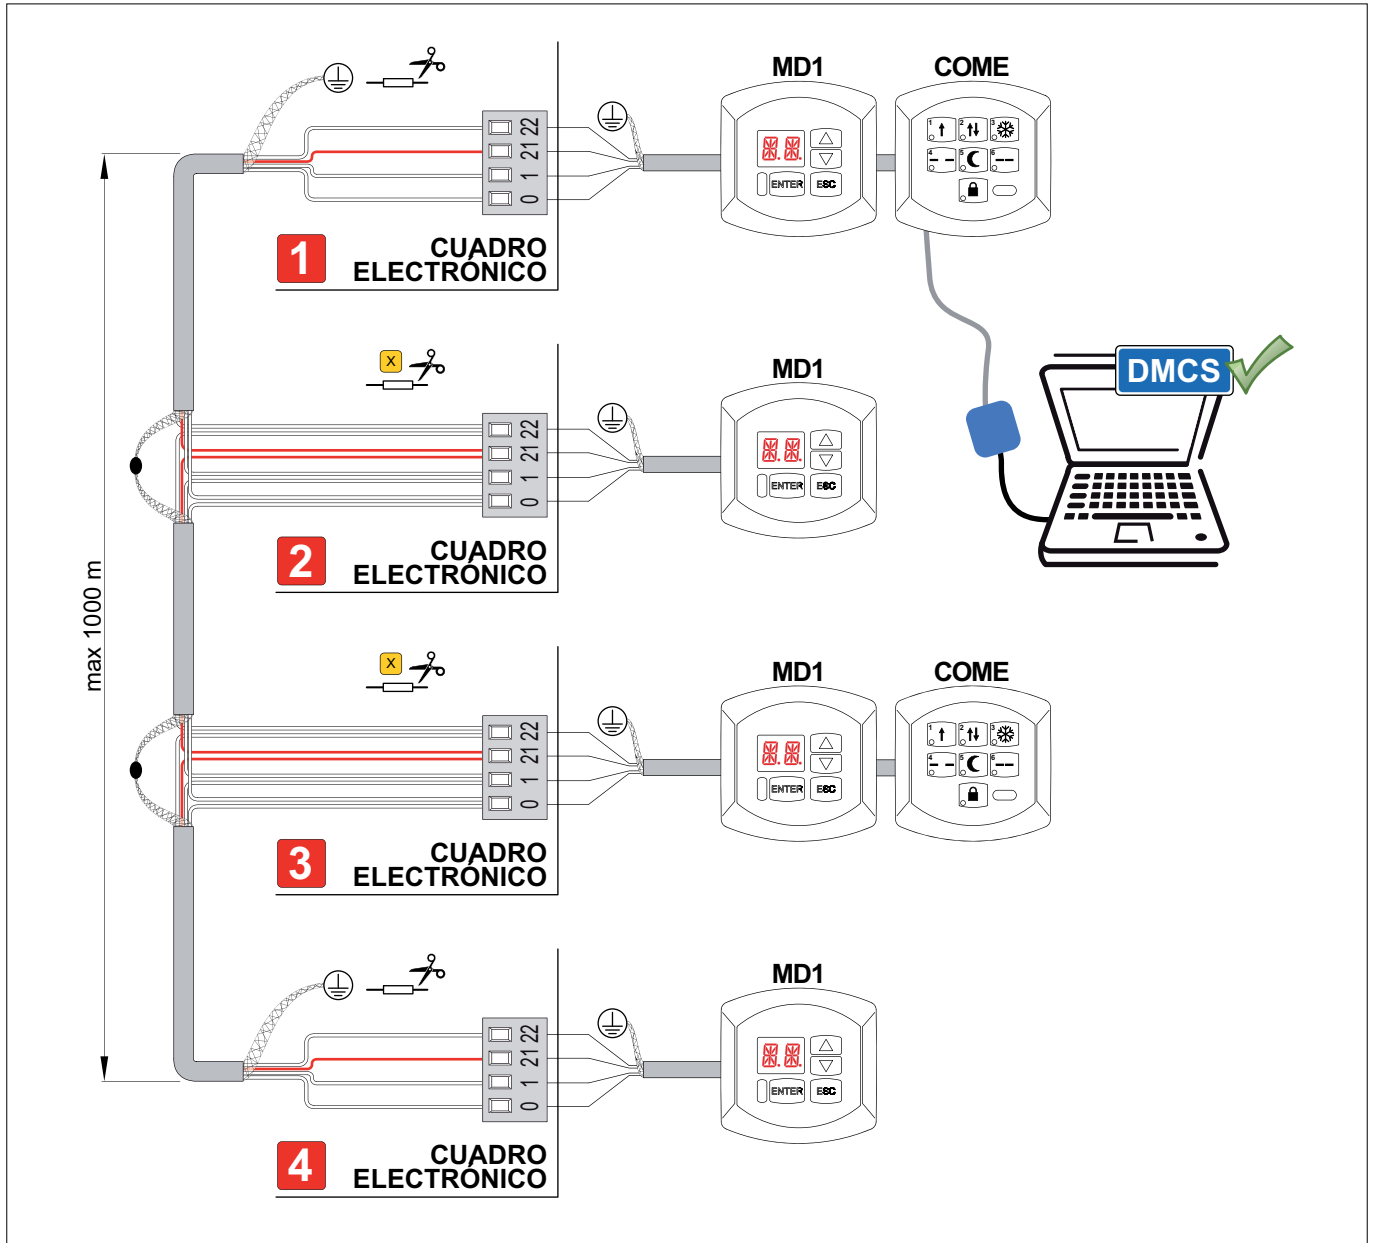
MD1
COME

22
21
1
0

ENTER ESC

1
2
3
4
5
6

1 CUADRO ELECTRÓNICO

X

MD1

22
21
1
0

ENTER ESC

DMCS

2 CUADRO ELECTRÓNICO

max 1000 m

X

MD1
COME

22
21
1
0

ENTER ESC

1
2
3
4
5
6

3 CUADRO ELECTRÓNICO

MD1

22
21
1
0

ENTER ESC

4 CUADRO ELECTRÓNICO